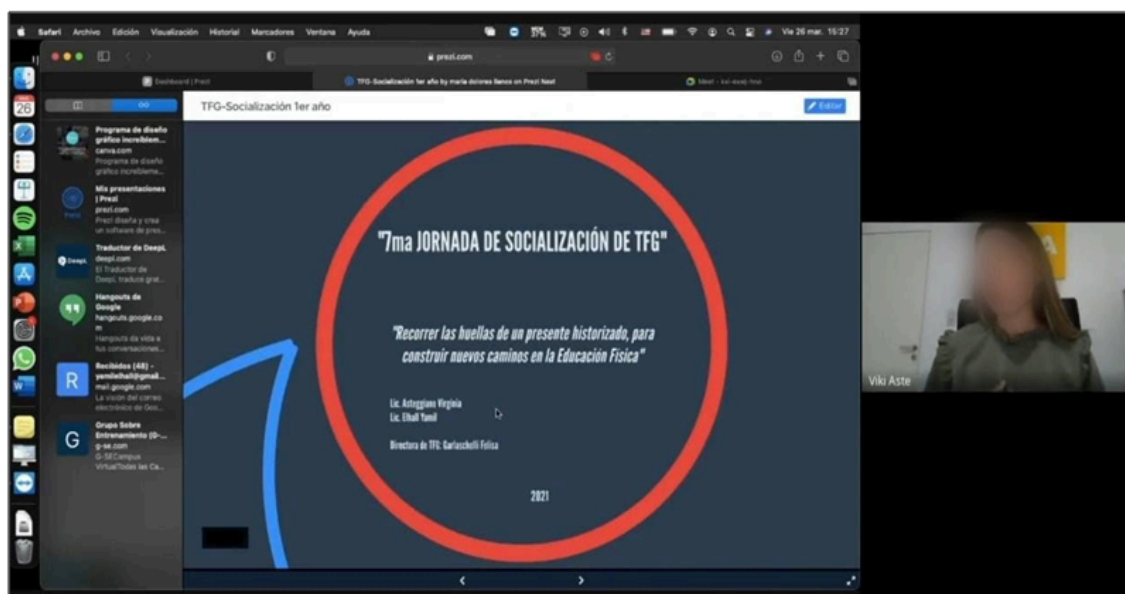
Safari Archivo Edición Visualización Historial Marcadores Ventana Ayuda Vie 26 mar. 15:27

prezi.com

Dashboard | Prezi
TFG-Socialización 1er año by maria dolores llanos on Prezi Next
Meet - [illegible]

26

Programa de diseño gráfico increíblem...
canva.com
Programa de diseño gráfico increíblem...

Mis presentaciones | Prezi
prezi.com
Prezi diseña y crea un software de pres...

Traductor de DeepL
deepl.com
El Traductor de DeepL traduce grat...

Hangouts de Google
hangouts.google.com
Hangouts da vida a tus conversaciones...

Recibidos (48) - yamilelhall@gmail...
mail.google.com
La visión del correo electrónico de Goo...

Grupo Sobre Entrenamiento (G-...
g-se.com
G-SECampus VirtualTodas las Ca...

TFG-Socialización 1er año

Editar

"7ma JORNADA DE SOCIALIZACIÓN DE TFG"

"Recorrer las huellas de un presente historizado, para construir nuevos caminos en la Educación Física"

Lic. Asteggiano Virginia
Lic. Elhall Yamil

Directora de TFG: Garlaschelli Felisa

2021

Viki Aste